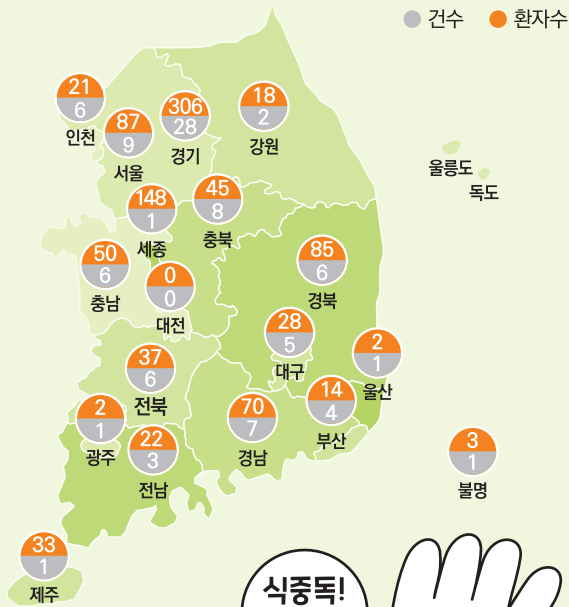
● 건수 ● 환자수

21
6
인천

87
9
서울

306
28
경기

18
2
강원

울릉도
독도

148
1
세종

45
8
충북

50
6
충남

0
0
대전

85
6
경북

28
5
대구

2
1
울산

37
6
전북

70
7
경남

14
4
부산

2
1
광주

22
3
전남

3
1
불명

33
1
제주

식중독!